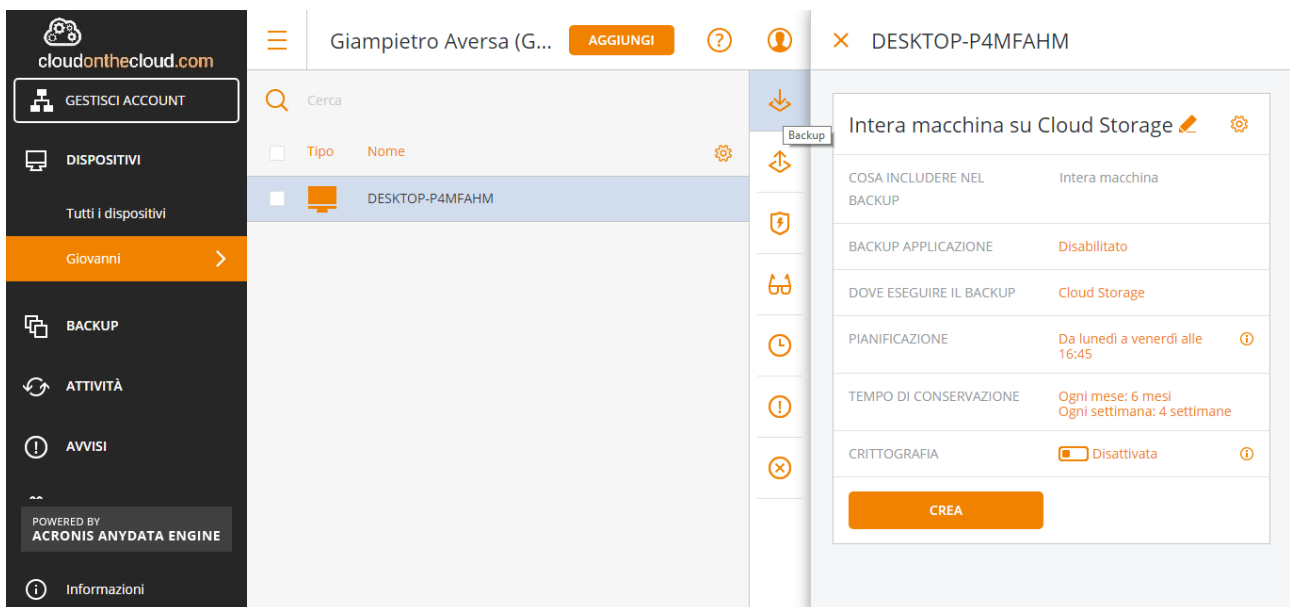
cloudonthecloud.com

GESTISCI ACCOUNT

DISPOSITIVI

Tutti i dispositivi

Giovanni

BACKUP

ATTIVITÀ

AVVISI

POWERED BY
ACRONIS ANYDATA ENGINE

Informazioni

Giampietro Aversa (G...

AGGIUNGI

Cerca

Tipo

Nome

DESKTOP-P4MFAHM

Backup

DESKTOP-P4MFAHM

Intera macchina su Cloud Storage

| | |
|---|---|
| COSA INCLUDERE NEL BACKUP | Intera macchina |
| BACKUP APPLICAZIONE | Disabilitato |
| DOVE ESEGUIRE IL BACKUP | Cloud Storage |
| PIANIFICAZIONE | Da lunedì a venerdì alle 16:45 |
| TEMPO DI CONSERVAZIONE | Ogni mese: 6 mesi Ogni settimana: 4 settimane |
| CRITTOGRAFIA | Disattivata |

CREA